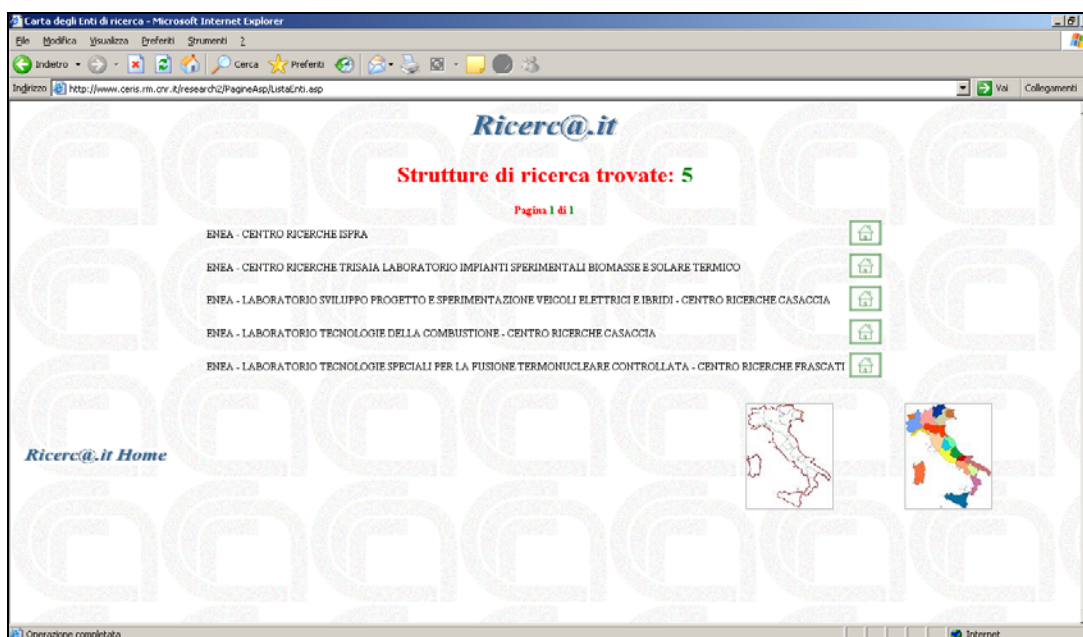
Carta degli Enti di ricerca - Microsoft Internet Explorer

File Modifica Visualizza Preferiti Strumenti ?

Indietro Cerca Preferiti

Indirizzo http://www.ceris.rm.cnr.it/research2/PagineAsp/ListaEnti.asp Vai Collegamenti

Ricerc@.it

Strutture di ricerca trovate: 5

Pagina 1 di 1

ENEA - CENTRO RICERCHE ISPRA

ENEA - CENTRO RICERCHE TRISAIA LABORATORIO IMPIANTI SPERIMENTALI BIOMASSE E SOLARE TERMICO

ENEA - LABORATORIO SVILUPPO PROGETTO E SPERIMENTAZIONE VEICOLI ELETTRICI E IBRIDI - CENTRO RICERCHE CASACCIA

ENEA - LABORATORIO TECNOLOGIE DELLA COMBUSTIONE - CENTRO RICERCHE CASACCIA

ENEA - LABORATORIO TECNOLOGIE SPECIALI PER LA FUSIONE TERMONUCLEARE CONTROLLATA - CENTRO RICERCHE FRASCATI

Ricerc@.it Home

Operazione completata

Internet